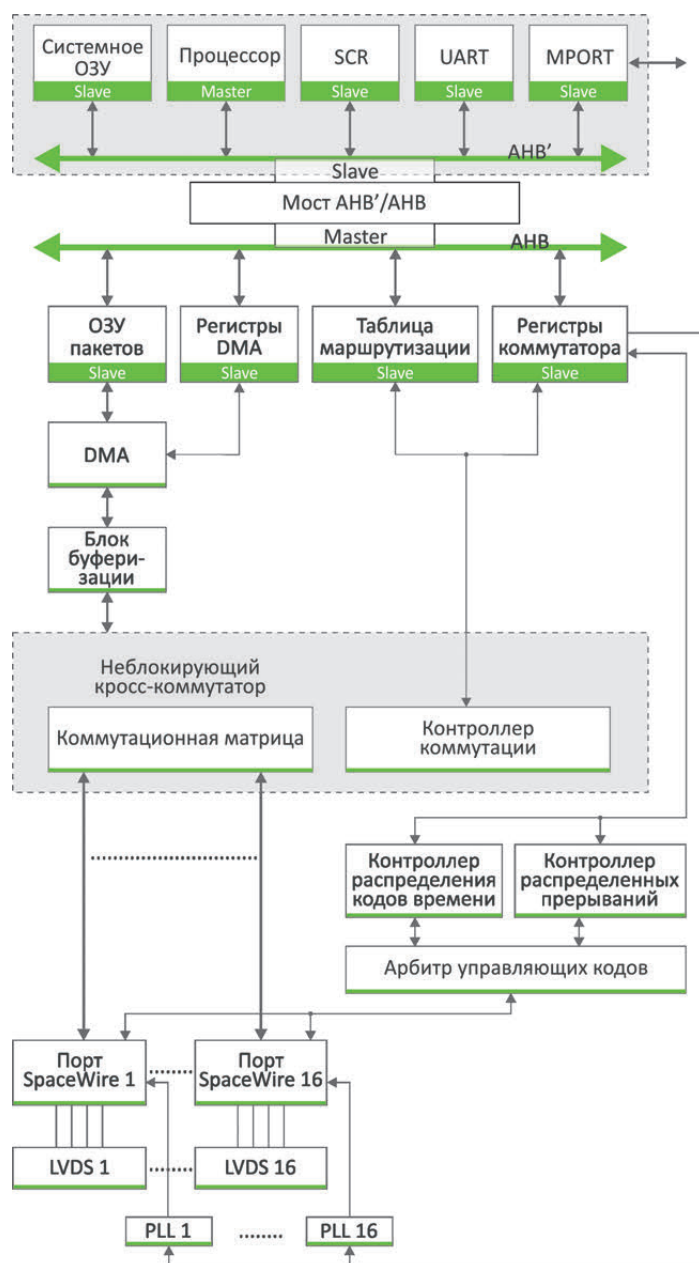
Системное ОЗУ
Slave

Процессор
Master

SCR
Slave

UART
Slave

MPORT
Slave

AHB'

Slave
Мост AHB'/AHB
Master

AHB

ОЗУ пакетов
Slave

Регистры DMA
Slave

Таблица маршрутизации
Slave

Регистры коммутатора
Slave

DMA

Блок буферизации

Неблокирующий кросс-коммутатор

Коммутационная матрица

Контроллер коммутации

Контроллер распределения кодов времени

Контроллер распределенных прерываний

Арбитр управляющих кодов

Порт SpaceWire 1

Порт SpaceWire 16

LVDS 1

LVDS 16

PLL 1

PLL 16